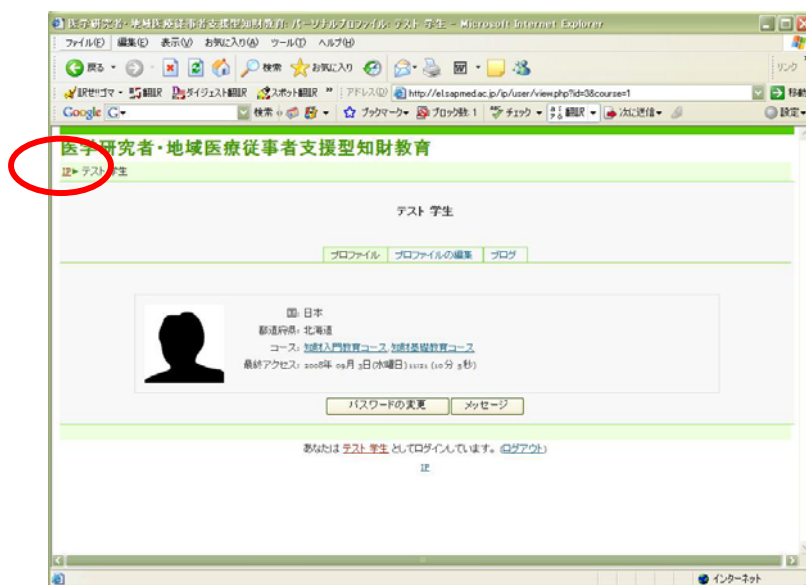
医学研究者・地域医療従事者支援型知財教育: パーソナルプロファイル: テスト 学生 - Microsoft Internet Explorer

ファイル(F) 編集(E) 表示(V) お気に入り(A) ツール(T) ヘルプ(H)

戻る 検索 お気に入り

リンク

訳せゴマ 翻訳 ダイジェスト翻訳 スポット翻訳 » アドレス(D) http://el.sapmed.ac.jp/ip/user/view.php?id=3&course=1 移動

Google G 検索 ブックマーク ブロック数 1 チェック 翻訳 次に送信 設定

医学研究者・地域医療従事者支援型知財教育

IP ▸ テスト 学生

テスト 学生

プロファイル | プロファイルの編集 | ブログ

国: 日本
都道府県: 北海道
コース: 知財入門教育コース, 知財基礎教育コース
最終アクセス: 2008年 09月 3日(水曜日) 11:21 (10分 5秒)

パスワードの変更 | メッセージ

あなたは テスト 学生 としてログインしています。(ログアウト)

IP

インターネット